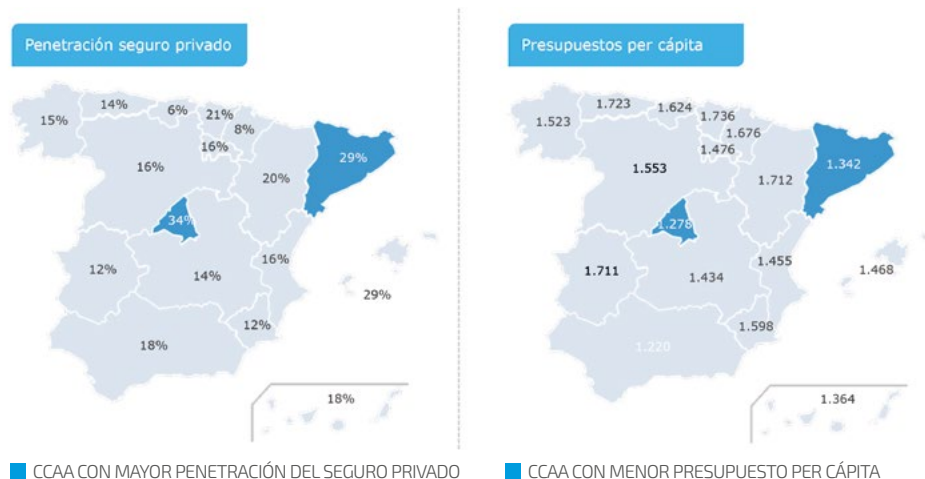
Penetración seguro privado

15%
14%
6%
21%
8%
16%
16%
29%
20%
34%
12%
14%
16%
29%
12%
18%
18%

CCAA CON MAYOR PENETRACIÓN DEL SEGURO PRIVADO

Presupuestos per cápita

1.523
1.723
1.624
1.736
1.676
1.476
1.553
1.342
1.712
1.278
1.711
1.434
1.455
1.468
1.598
1.220
1.364

CCAA CON MENOR PRESUPUESTO PER CÁPITA